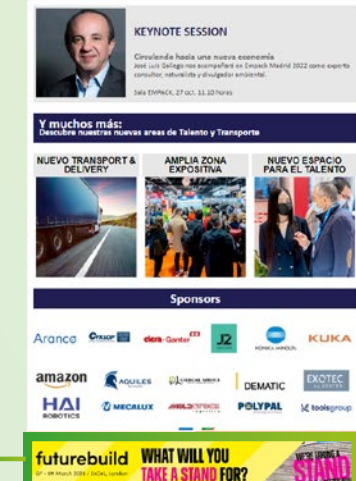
KEYNOTE SESSION

Circulando hacia una nueva economía
José Luis Gallego nos acompañará en Empack Madrid 2022 como experto consultor, naturalista y divulgador ambiental.

Sala EMPACK, 27 oct. 11.10 horas

Y muchos más:
Descubre nuestras nuevas áreas de Talento y Transporte

NUEVO TRANSPORT & DELIVERY

AMPLIA ZONA EXPOSITIVA

NUEVO ESPACIO PARA EL TALENTO

Sponsors

Aranco

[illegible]

clera-Ganter

J2

KONICA MINOLTA

KUKA

amazon

AQUILES

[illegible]

DEMATIC

EXOTEC

HAI ROBOTICS

MECALUX

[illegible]

POLYPAL

toolsgroup

futurebuild

07 - 09 March 2023 | ExCeL London

WHAT WILL YOU TAKE A STAND FOR?

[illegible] STAND